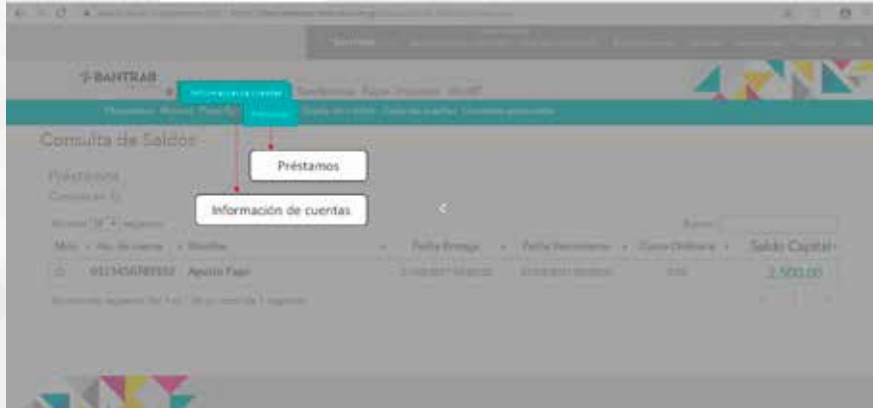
BANTRAB

Información de cuentas

Transferencias Pagos Préstamos

Préstamos

Consulta de Saldos

Préstamos

Préstamos

Información de cuentas

Mostrar 10 registros

Buscar:

No. de cuenta

Nombre

Fecha Entrega

Fecha Vencimiento

Cuota Ordinaria

Saldo Capital

01134567891002

Apoyo Fijo

2,500.00